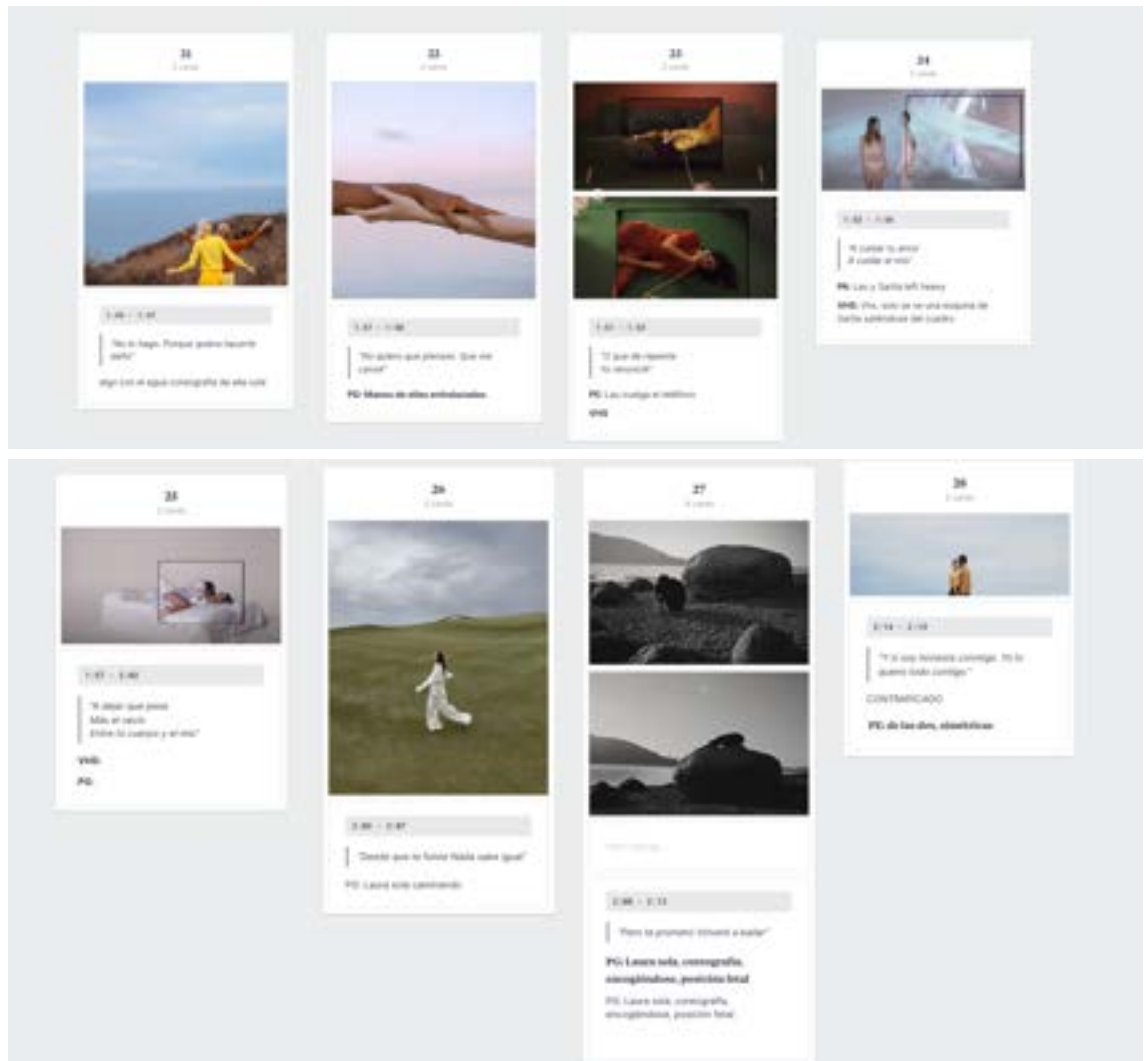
21
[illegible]

1:46 - 1:47

"No lo hago. Porque quiero hacerte daño"

algo con el agua coreografía de ella sola

22
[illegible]

1:47 - 1:50

"No quiero que pienses. Que me canse"

PG: Manos de ellas entrelazadas

23
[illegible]

1:51 - 1:53

"O que de repente tu renuncie"

PG: Lau cuelga el teléfono

VHS

24
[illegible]

1:53 - 1:56

"A cuidar tu amor A cuidar el mío"

PG: Lau y Sarita left heavy

VHS: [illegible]

25
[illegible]

1:57 - 2:00

"A dejar que pase Más el vacío Entre tu cuerpo y el mío"

VHS:

PG:

26
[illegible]

2:00 - 2:07

"Desde que te fuiste Nada sabe igual"

PG: Laura sola caminando

27
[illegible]

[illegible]

2:08 - 2:13

"Pero te prometo Volverá a bailar"

PG: Laura sola, coreografía, encogiéndose, posición fetal

PG: Laura sola, coreografía, encogiéndose, posición fetal

28
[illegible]

2:14 - 2:19

"Y si soy honesta conmigo. Yo lo quiero todo contigo"

CONTRAPICADO

PG: de las dos, simétricas